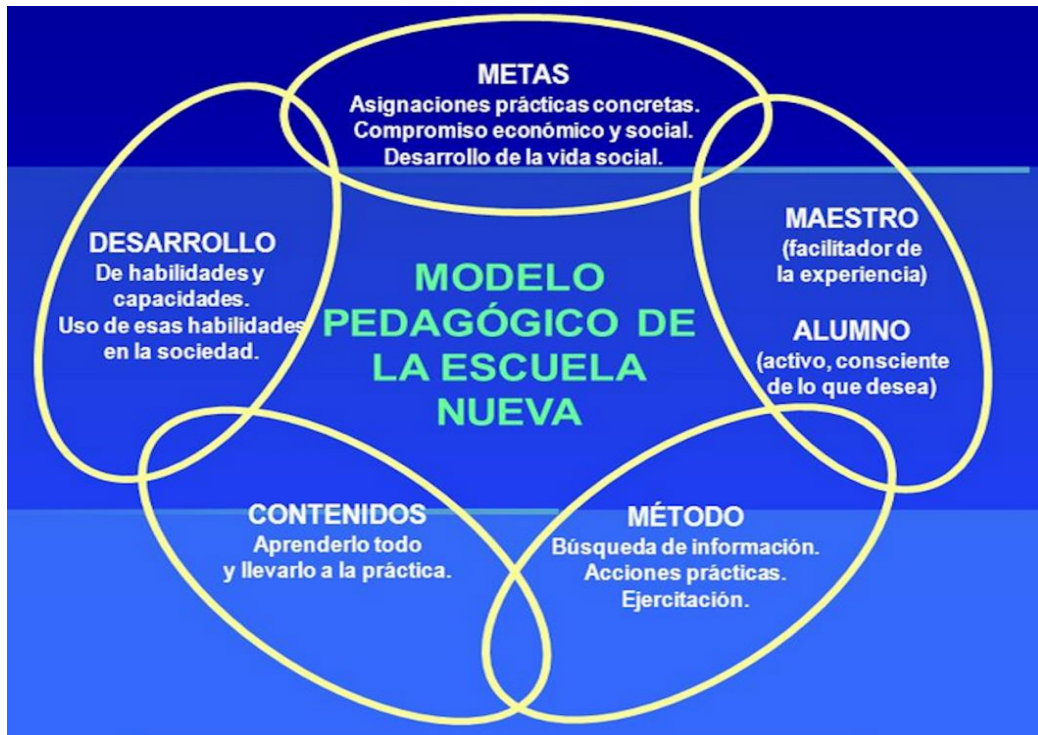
METAS
Asignaciones prácticas concretas.
Compromiso económico y social.
Desarrollo de la vida social.

DESARROLLO
De habilidades y capacidades.
Uso de esas habilidades en la sociedad.

MODELO PEDAGÓGICO DE LA ESCUELA NUEVA

MAESTRO
(facilitador de la experiencia)

ALUMNO
(activo, consciente de lo que desea)

CONTENIDOS
Aprenderlo todo y llevarlo a la práctica.

MÉTODO
Búsqueda de información.
Acciones prácticas.
Ejercitación.